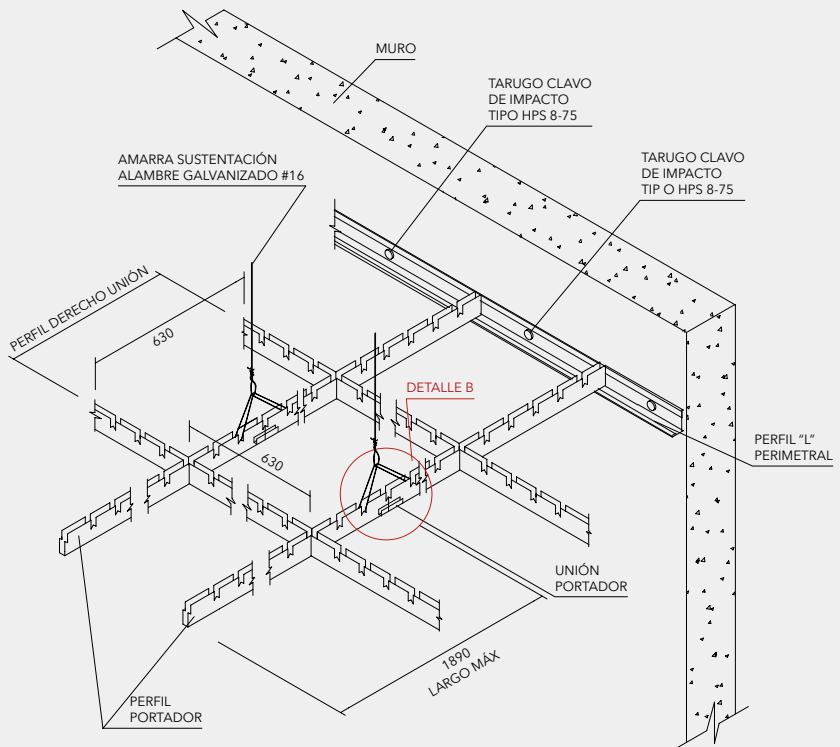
MURO

TARUGO CLAVO
DE IMPACTO
TIPO HPS 8-75

TARUGO CLAVO
DE IMPACTO
TIP O HPS 8-75

AMARRA SUSTENTACIÓN
ALAMBRE GALVANIZADO #16

PERFIL DERECHO UNIÓN

630

DETALLE B

630

PERFIL "L"
PERIMETRAL

UNIÓN
PORTADOR

1890
LARGO MÁX

PERFIL
PORTADOR